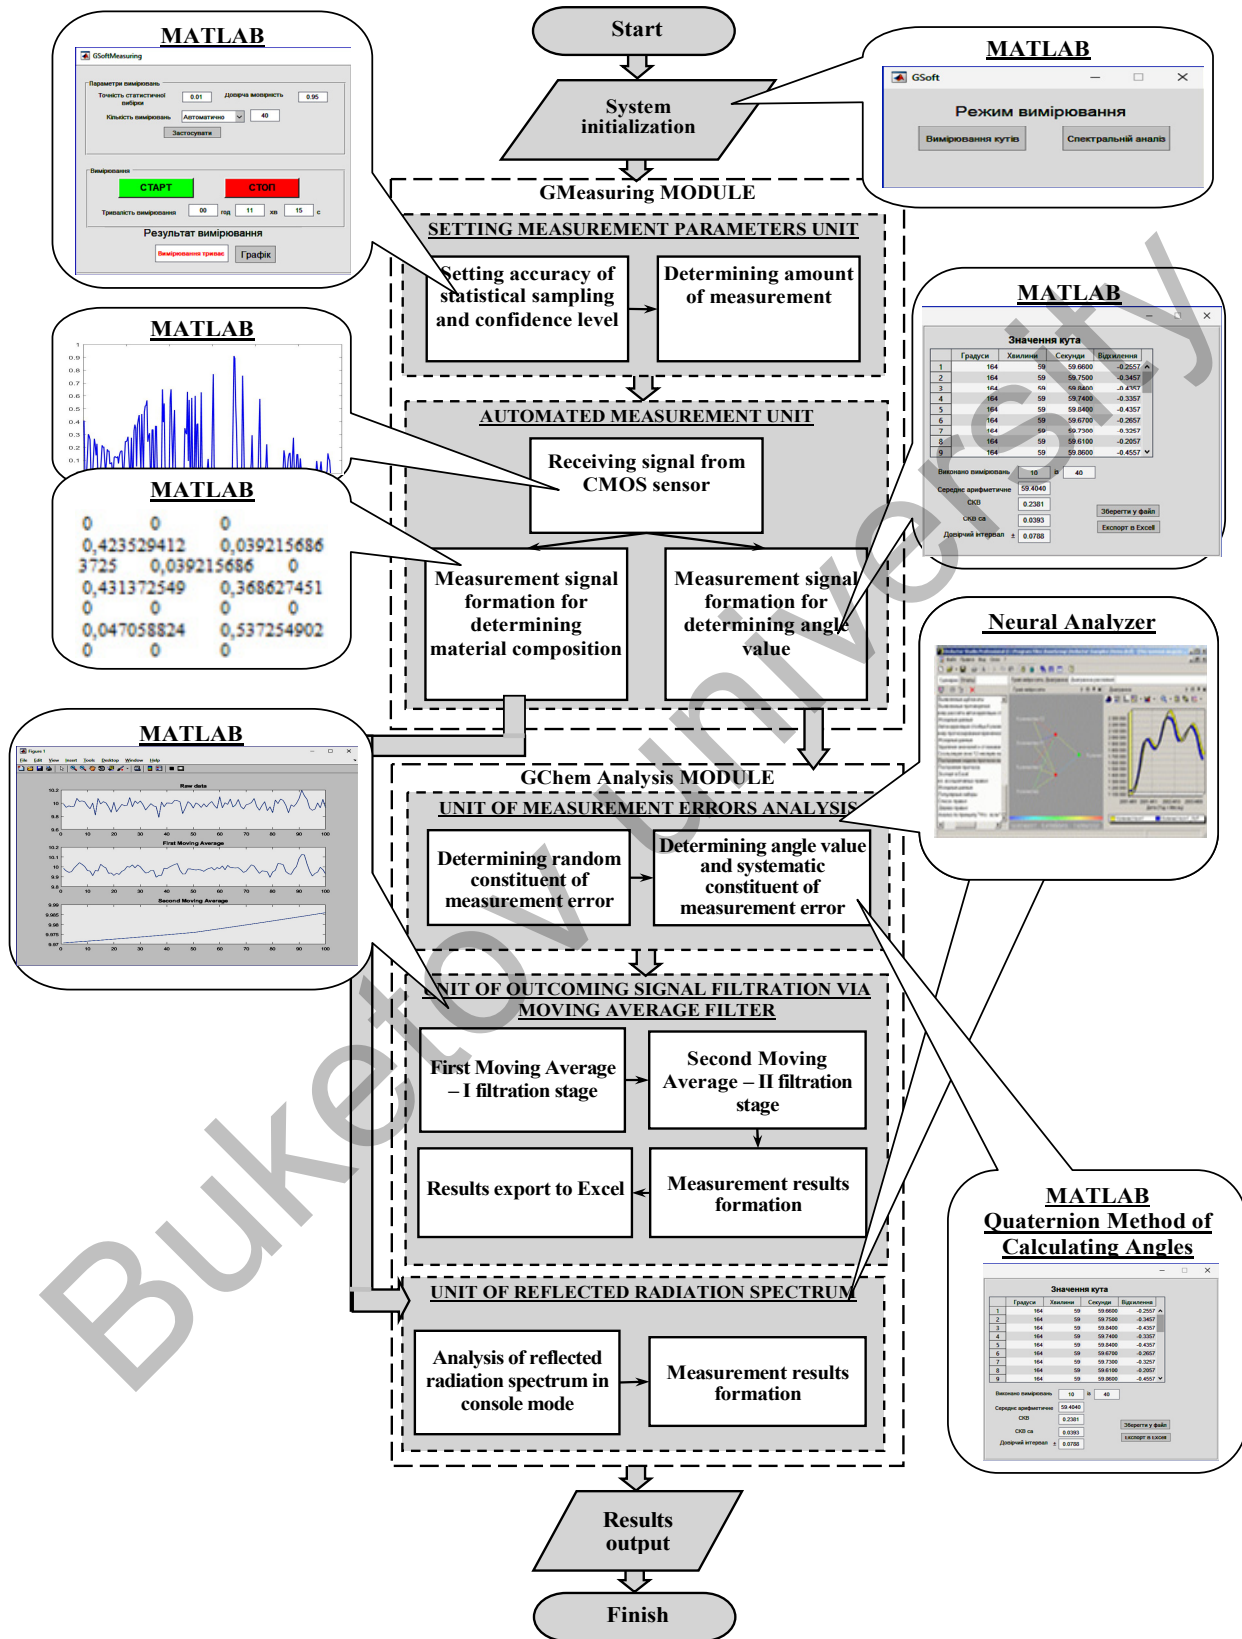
Start

System initialization

GMeasuring MODULE

SETTING MEASUREMENT PARAMETERS UNIT

Setting accuracy of statistical sampling and confidence level

Determining amount of measurement

AUTOMATED MEASUREMENT UNIT

Receiving signal from CMOS sensor

Measurement signal formation for determining material composition

Measurement signal formation for determining angle value

GChem Analysis MODULE

UNIT OF MEASUREMENT ERRORS ANALYSIS

Determining random constituent of measurement error

Determining angle value and systematic constituent of measurement error

UNIT OF OUTCOMING SIGNAL FILTRATION VIA MOVING AVERAGE FILTER

First Moving Average – I filtration stage

Second Moving Average – II filtration stage

Results export to Excel

Measurement results formation

UNIT OF REFLECTED RADIATION SPECTRUM

Analysis of reflected radiation spectrum in console mode

Measurement results formation

Results output

Finish

MATLAB

GSoftMeasuring
Параметри вимірювань
Точність статистичної вибірки 0.01 Довірча ймовірність 0.95
Кількість вимірювань Автоматично 40
Застосувати
Вимірювання
СТАРТ СТОП
Тривалість вимірювання 00 год 11 хв 15 с
Результат вимірювання
Вимірювання триває Графік

MATLAB

GSoft
Режим вимірювання
Вимірювання кутів Спектральний аналіз

MATLAB

MATLAB

0 0 0
0,423529412 0,039215686
3725 0,039215686 0
0,431372549 0,368627451
0 0 0
0,047058824 0,537254902
0 0 0

MATLAB

Значення кута

| | Градуси | Хвилини | Секунди | Відхилення |
|---|---|---|---|---|
| 1 | 164 | 59 | 59.6600 | -0.2557 |
| 2 | 164 | 59 | 59.7500 | -0.3457 |
| 3 | 164 | 59 | 59.8400 | -0.4357 |
| 4 | 164 | 59 | 59.7400 | -0.3357 |
| 5 | 164 | 59 | 59.8400 | -0.4357 |
| 6 | 164 | 59 | 59.6700 | -0.2657 |
| 7 | 164 | 59 | 59.7300 | -0.3257 |
| 8 | 164 | 59 | 59.6100 | -0.2057 |
| 9 | 164 | 59 | 59.8600 | -0.4557 |

Виконано вимірювань 10 із 40
Середнє арифметичне 59.4040
СКВ 0.2381
СКВ са 0.0393
Довірчий інтервал ± 0.0788
Зберегти у файл
Експорт в Excel

Neural Analyzer

MATLAB

Figure 1
Raw data
First Moving Average
Second Moving Average

MATLAB
Quaternion Method of Calculating Angles

Значення кута

Buketov University